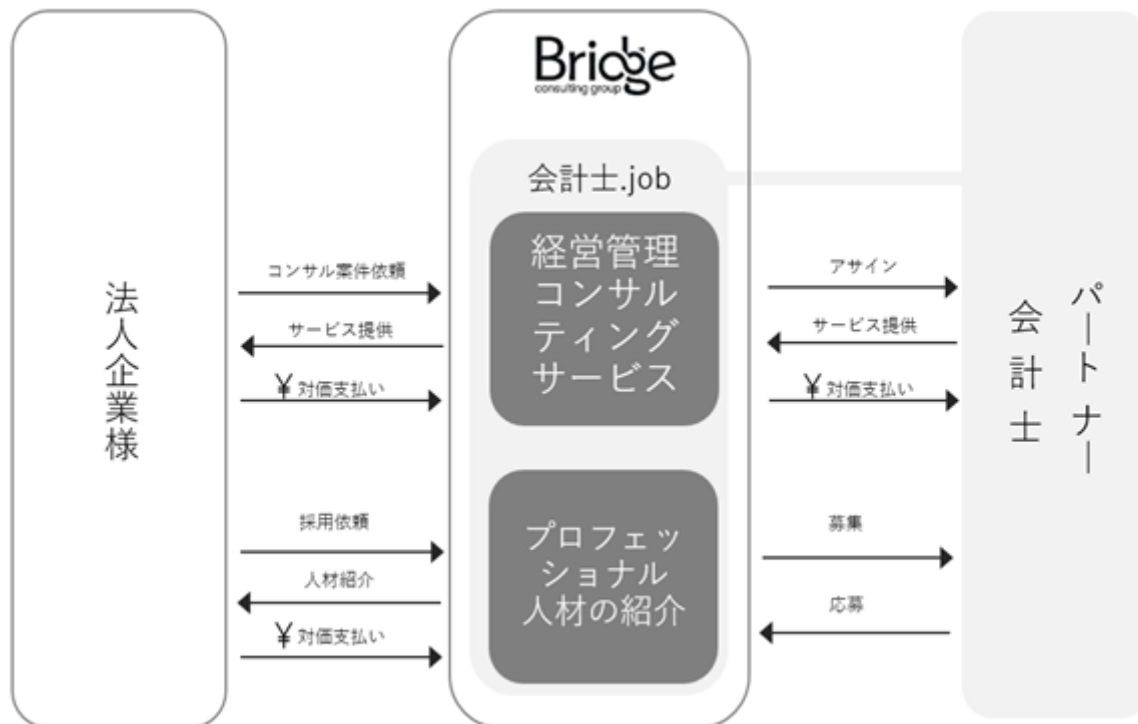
法人企業様

Bridge
consulting group

会計士.job

経営管理コンサルティングサービス

プロフェッショナル人材の紹介

コンサル案件依頼

サービス提供

¥ 対価支払い

採用依頼

人材紹介

¥ 対価支払い

アサイン

サービス提供

¥ 対価支払い

募集

応募

パートナー会計士